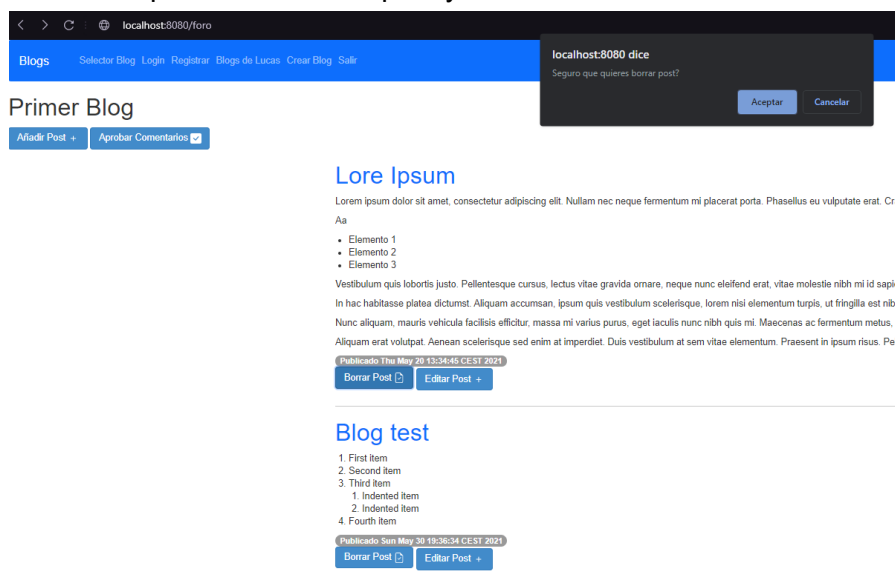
localhost:8080/foro

Blogs Selector Blog Login Registrar Blogs de Lucas Crear Blog Salir

localhost:8080 dice
Seguro que quieres borrar post?
Aceptar Cancelar

Primer Blog

Añadir Post + Aprobar Comentarios

Lore Ipsum

Lorem ipsum dolor sit amet, consectetur adipiscing elit. Nullam nec neque fermentum mi placerat porta. Phasellus eu vulputate erat. Cr

Aa

- Elemento 1
- Elemento 2
- Elemento 3

Vestibulum quis lobortis justo. Pellentesque cursus, lectus vitae gravida ornare, neque nunc eleifend erat, vitae molestie nibh mi id sapi

In hac habitasse platea dictumst. Aliquam accumsan, ipsum quis vestibulum scelerisque, lorem nisi elementum turpis, ut fringilla est nib

Nunc aliquam, mauris vehicula facilisis efficitur, massa mi varius purus, eget iaculis nunc nibh quis mi. Maecenas ac fermentum metus,

Aliquam erat volutpat. Aenean scelerisque sed enim at imperdiet. Duis vestibulum at sem vitae elementum. Praesent in ipsum risus. Pe

Publicado Thu May 20 13:34:45 CEST 2021

Borrar Post Editar Post +

Blog test

1. First item
2. Second item
3. Third item
   1. Indented item
   2. Indented item
4. Fourth item

Publicado Sun May 30 19:36:34 CEST 2021

Borrar Post Editar Post +